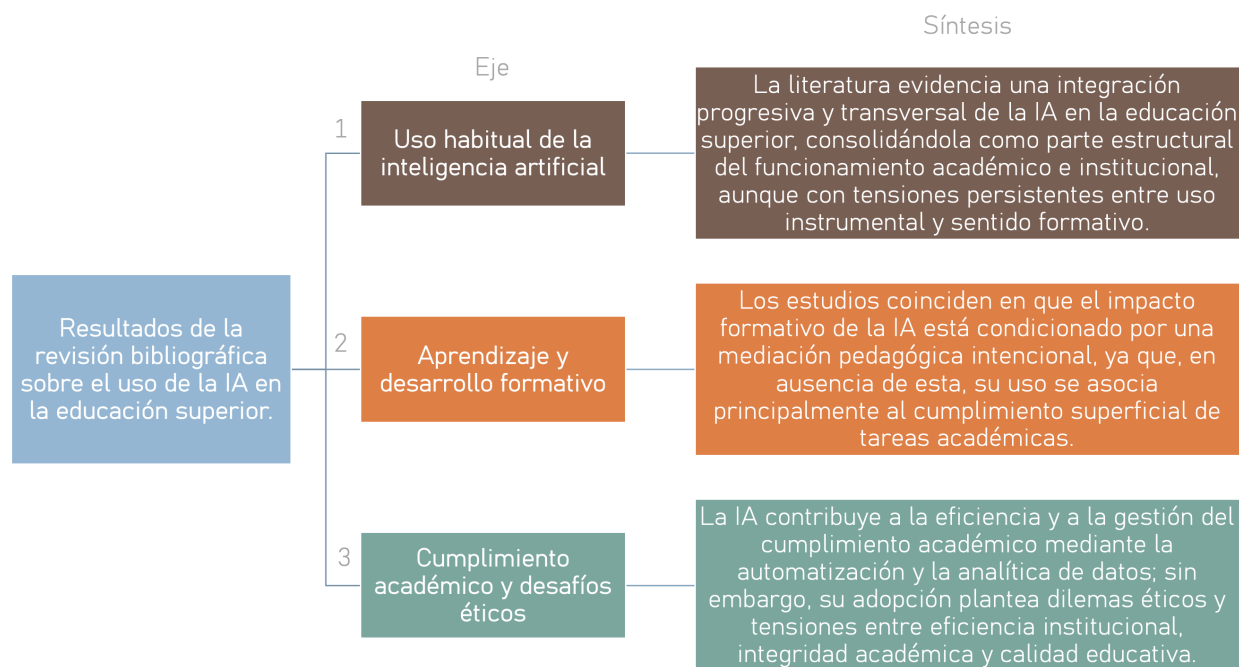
Síntesis

Eje

Resultados de la revisión bibliográfica sobre el uso de la IA en la educación superior.

1 Uso habitual de la inteligencia artificial

La literatura evidencia una integración progresiva y transversal de la IA en la educación superior, consolidándola como parte estructural del funcionamiento académico e institucional, aunque con tensiones persistentes entre uso instrumental y sentido formativo.

2 Aprendizaje y desarrollo formativo

Los estudios coinciden en que el impacto formativo de la IA está condicionado por una mediación pedagógica intencional, ya que, en ausencia de esta, su uso se asocia principalmente al cumplimiento superficial de tareas académicas.

3 Cumplimiento académico y desafíos éticos

La IA contribuye a la eficiencia y a la gestión del cumplimiento académico mediante la automatización y la analítica de datos; sin embargo, su adopción plantea dilemas éticos y tensiones entre eficiencia institucional, integridad académica y calidad educativa.